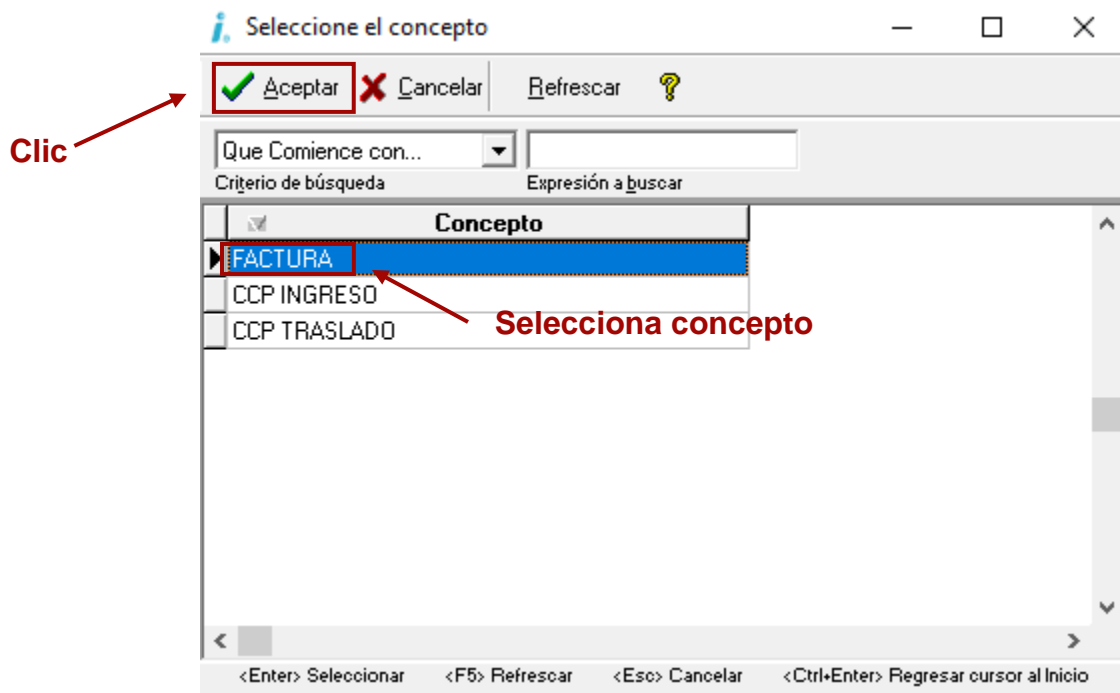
Seleccione el concepto

Aceptar
Cancelar
Refrescar

Clic

Que Comience con...
Criterio de búsqueda
Expresión a buscar

| Concepto |
|---|
| FACTURA |
| CCP INGRESO |
| CCP TRASLADO |

Selecciona concepto

<Enter> Seleccionar <F5> Refrescar <Esc> Cancelar <Ctrl+Enter> Regresar cursor al Inicio